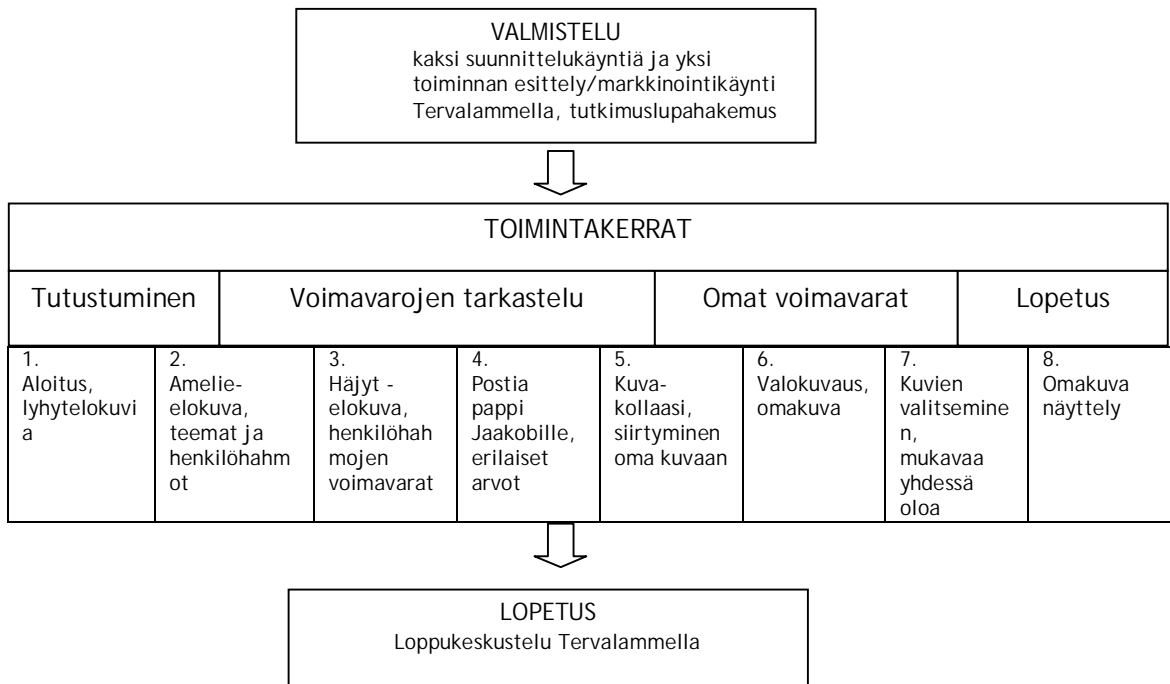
VALMISTELU
kaksi suunnittelukäyntiä ja yksi toiminnan esittely/markkinointikäynti Tervalammella, tutkimuslupahakemus

TOIMINTAKERRAT

| Tutustuminen | Voimavarojen tarkastelu | Omat voimavarat | Lopetus |
|---|---|---|---|

| 1. Aloitus, lyhytelokuvia | 2. Amelie-elokuva, teemat ja henkilöhahmot | 3. Häjyt -elokuva, henkilöhahmojen voimavarat | 4. Postia pappi Jaakobille, erilaiset arvot | 5. Kuva-kollaasi, siirtyminen oma kuvaan | 6. Valokuvaus, omakuva | 7. Kuvien valitseminen, mukavaa yhdessä oloa | 8. Omakuva näyttely |
|---|---|---|---|---|---|---|---|

LOPETUS
Loppukeskustelu Tervalammella